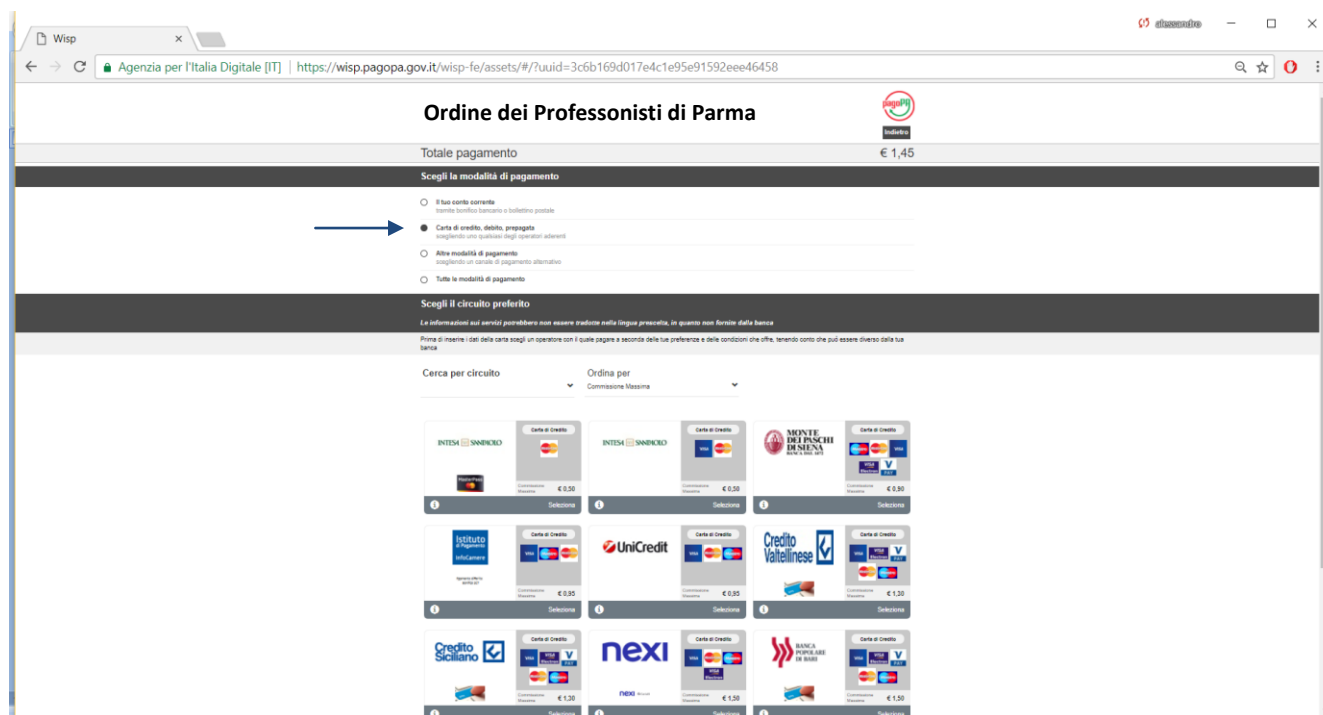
Wisp

alessandro

Agenzia per l'Italia Digitale [IT] | https://wisp.pagopa.gov.it/wisp-fe/assets/#/?uuid=3c6b169d017e4c1e95e91592eee46458

Ordine dei Professonisti di Parma

pagoPA

Indietro

Totale pagamento € 1,45

Scegli la modalità di pagamento

Il tuo conto corrente
tramite bonifico bancario o bollettino postale

Carta di credito, debito, prepagato
scegliendo uno qualsiasi degli operatori aderenti

Altre modalità di pagamento
scegliendo un canale di pagamento alternativo

Tutte le modalità di pagamento

Scegli il circuito preferito

Le informazioni sui servizi potrebbero non essere tradotte nella lingua prescelta, in quanto non fornite dalla banca

Prima di inserire i dati della carta scegli un operatore con il quale pagare a seconda delle tue preferenze e delle condizioni che offre, tenendo conto che può essere diverso dalla tua banca

Cerca per circuito

Ordina per
Commissione Massima

INTESA SANPAOLO
Carta di Credito
Commissione Massima € 0,50
Seleziona

INTESA SANPAOLO
Carta di Credito
Commissione Massima € 0,50
Seleziona

MONTE DEI PASCHI DI SIENA BANCA DAL 1472
Carta di Credito
Commissione Massima € 0,90
Seleziona

Istituto di Pagamento InfoCamere
Carta di Credito
Commissione Massima € 0,95
Seleziona

UniCredit
Carta di Credito
Commissione Massima € 0,95
Seleziona

Credito Valtellinese
Carta di Credito
Commissione Massima € 1,30
Seleziona

Credito Siciliano
Carta di Credito
Commissione Massima € 1,30
Seleziona

nexi
Carta di Credito
Commissione Massima € 1,50
Seleziona

BANCA POPOLARE DI BARI
Carta di Credito
Commissione Massima € 1,50
Seleziona